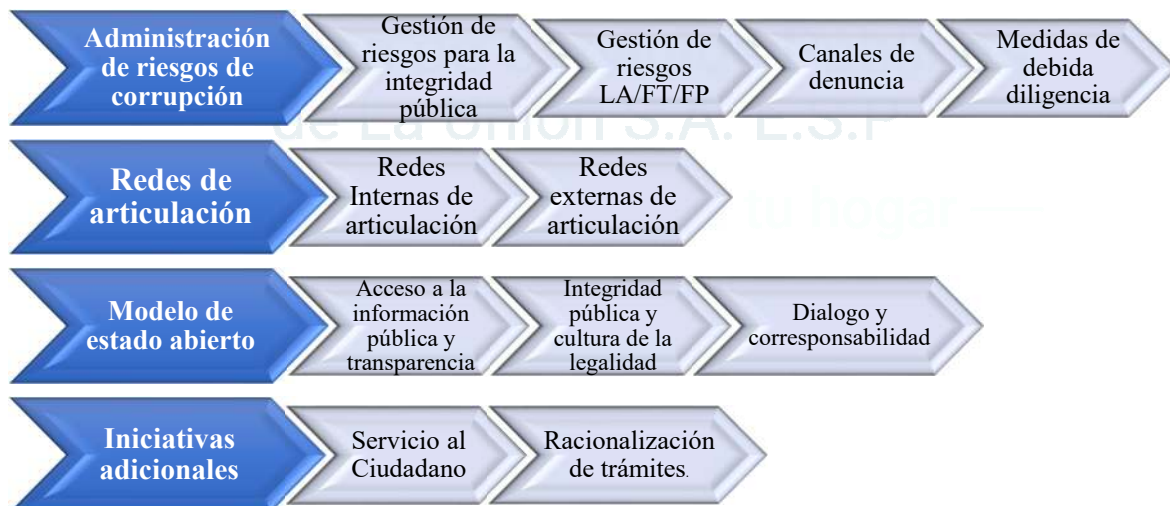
Administración de riesgos de corrupción

Gestión de riesgos para la integridad pública

Gestión de riesgos LA/FT/FP

Canales de denuncia

Medidas de debida diligencia

de La Unión S.A. E.S.P

Redes de articulación

Redes Internas de articulación

Redes externas de articulación

tu hogar

Modelo de estado abierto

Acceso a la información pública y transparencia

Integridad pública y cultura de la legalidad

Dialogo y corresponsabilidad

Iniciativas adicionales

Servicio al Ciudadano

Racionalización de trámites.